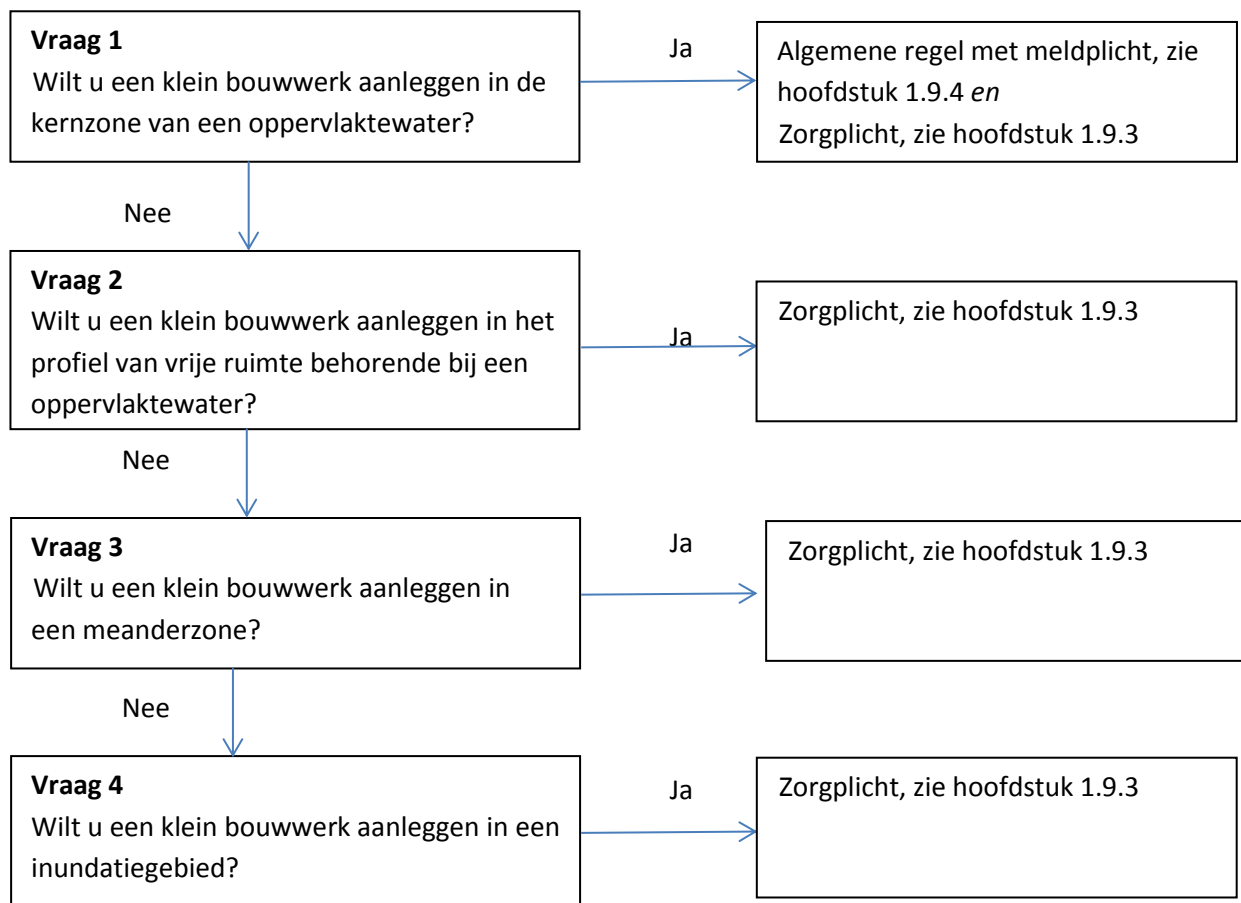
**Vraag 1**
Wilt u een klein bouwwerk aanleggen in de kernzone van een oppervlaktewater?

Ja

Algemene regel met meldplicht, zie hoofdstuk 1.9.4 *en*
Zorgplicht, zie hoofdstuk 1.9.3

Nee

**Vraag 2**
Wilt u een klein bouwwerk aanleggen in het profiel van vrije ruimte behorende bij een oppervlaktewater?

Ja

Zorgplicht, zie hoofdstuk 1.9.3

Nee

**Vraag 3**
Wilt u een klein bouwwerk aanleggen in een meanderzone?

Ja

Zorgplicht, zie hoofdstuk 1.9.3

Nee

**Vraag 4**
Wilt u een klein bouwwerk aanleggen in een inundatiegebied?

Ja

Zorgplicht, zie hoofdstuk 1.9.3